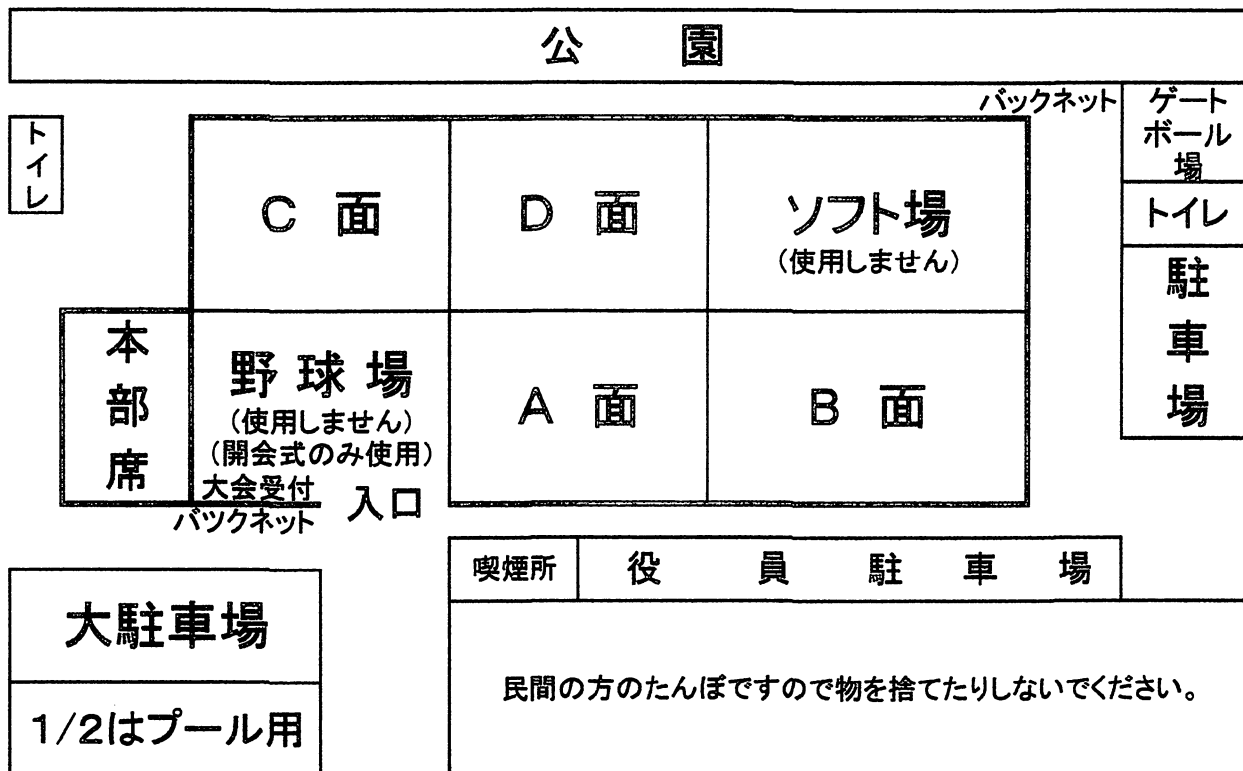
公 園

バックネット

ゲートボール場

トイレ

トイレ

駐車場

C 面

D 面

ソフト場
(使用しません)

本部席

野球場
(使用しません)
(開会式のみ使用)

A 面

B 面

大会受付

バックネット

入口

喫煙所

役員駐車場

大駐車場

1/2はプール用

民間の方のたんぼですので物を捨てたりしないでください。